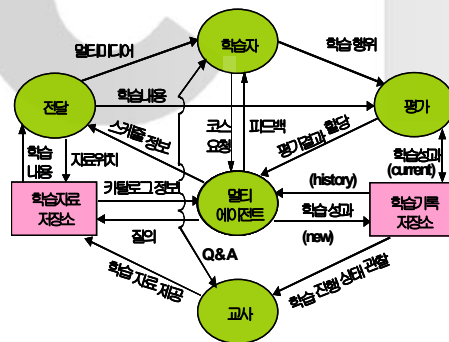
학습자
멀티미디어
학습 행위
전달
학습 내용
평가
스케쥴 정보
코스 요청
피드백
평가결과 할당
학습 내용
자료위치
학습성과 (current)
학습자료 저장소
카탈로그 정보
멀티 에이전트
(history)
학습 성과
(new)
학습기록 저장소
질의
Q&A
학습 자료 제공
학습 진행 상태 관찰
교사